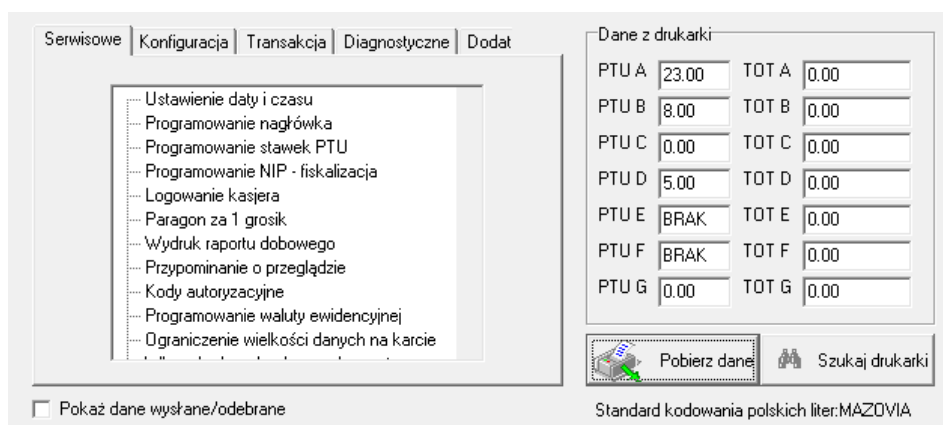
Serwisowe | Konfiguracja | Transakcja | Diagnostyczne | Dodat

Ustawienie daty i czasu
Programowanie nagłówka
Programowanie stawek PTU
Programowanie NIP - fiskalizacja
Logowanie kasjera
Paragon za 1 grosik
Wydruk raportu dobowego
Przypominanie o przeglądzie
Kody autoryzacyjne
Programowanie waluty ewidencyjnej
Ograniczenie wielkości danych na karcie
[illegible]

Dane z drukarki

| | | | |
|---|---|---|---|
| PTU A | 23.00 | TOT A | 0.00 |
| PTU B | 8.00 | TOT B | 0.00 |
| PTU C | 0.00 | TOT C | 0.00 |
| PTU D | 5.00 | TOT D | 0.00 |
| PTU E | BRAK | TOT E | 0.00 |
| PTU F | BRAK | TOT F | 0.00 |
| PTU G | 0.00 | TOT G | 0.00 |

Pobierz dane

Szukaj drukarki

Pokaż dane wysłane/odebrane

Standard kodowania polskich liter:MAZOVIA